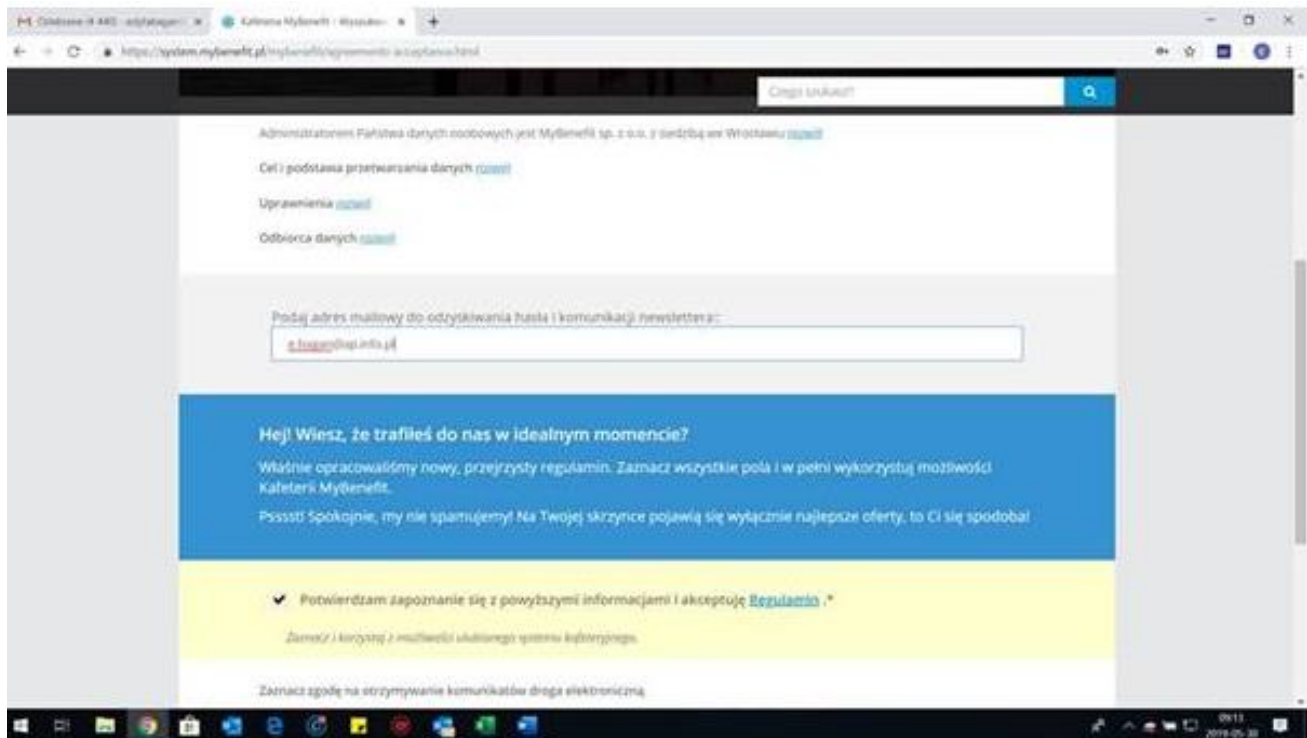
M Odebrane (4 445) - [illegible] × Kafeteria MyBenefit - Wyszukiw... × +

https://system.mybenefit.pl/mybenefit/agreements-acceptance.html

Czego szukasz?

Administratorem Państwa danych osobowych jest MyBenefit sp. z o.o. z siedzibą we Wrocławiu rozwiń

Cel i podstawa przetwarzania danych rozwiń

Uprawnienia rozwiń

Odbiorca danych rozwiń

Podaj adres mailowy do odzyskiwania hasła i komunikacji newslettera:

e.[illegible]@api.info.pl

Hej! Wiesz, że trafiłeś do nas w idealnym momencie?

Właśnie opracowaliśmy nowy, przejrzysty regulamin. Zaznacz wszystkie pola i w pełni wykorzystuj możliwości Kafeterii MyBenefit.

Pssst! Spokojnie, my nie spamujemy! Na Twojej skrzynce pojawią się wyłącznie najlepsze oferty, to Ci się spodoba!

Potwierdzam zapoznanie się z powyższymi informacjami i akceptuję Regulamin .*

Zaznacz i korzystaj z możliwości ulubionego systemu kafeteryjnego.

Zaznacz zgodę na otrzymywanie komunikatów drogą elektroniczną

09:13
2019-05-30